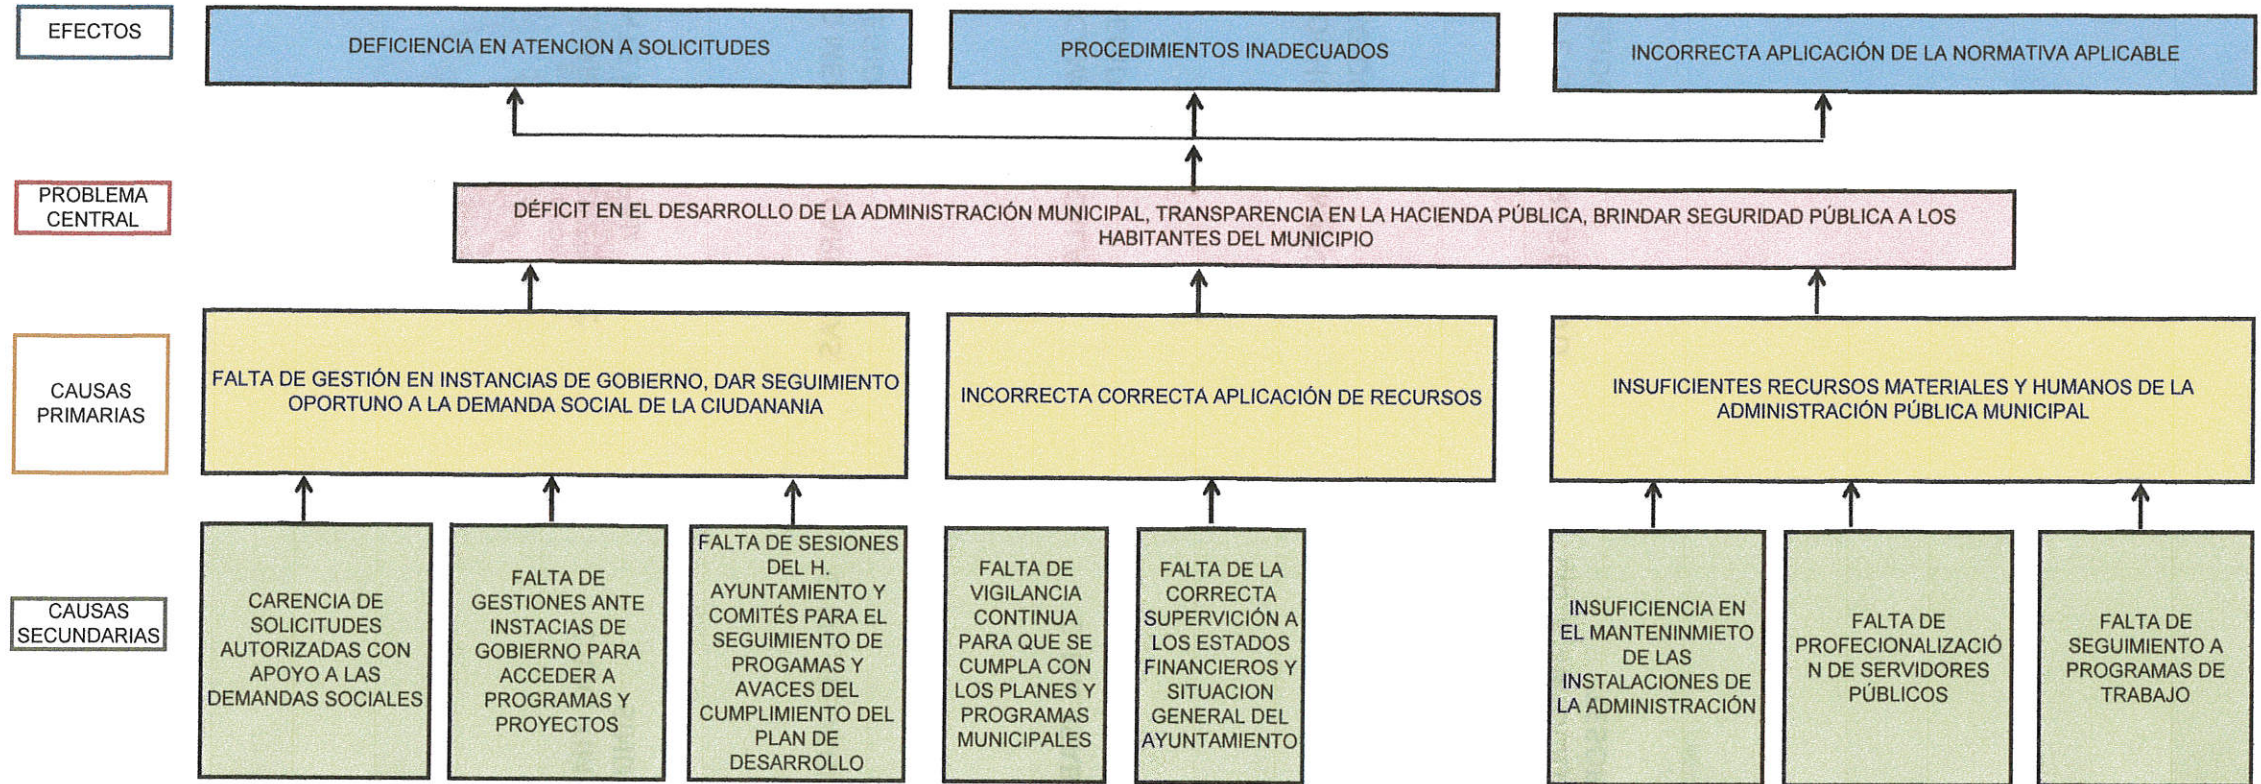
EFECTOS

DEFICIENCIA EN ATENCION A SOLICITUDES

PROCEDIMIENTOS INADECUADOS

INCORRECTA APLICACIÓN DE LA NORMATIVA APLICABLE

PROBLEMA CENTRAL

DÉFICIT EN EL DESARROLLO DE LA ADMINISTRACIÓN MUNICIPAL, TRANSPARENCIA EN LA HACIENDA PÚBLICA, BRINDAR SEGURIDAD PÚBLICA A LOS HABITANTES DEL MUNICIPIO

CAUSAS PRIMARIAS

FALTA DE GESTIÓN EN INSTANCIAS DE GOBIERNO, DAR SEGUIMIENTO OPORTUNO A LA DEMANDA SOCIAL DE LA CIUDANANIA

INCORRECTA CORRECTA APLICACIÓN DE RECURSOS

INSUFICIENTES RECURSOS MATERIALES Y HUMANOS DE LA ADMINISTRACIÓN PÚBLICA MUNICIPAL

CAUSAS SECUNDARIAS

CARENCIA DE SOLICITUDES AUTORIZADAS CON APOYO A LAS DEMANDAS SOCIALES

FALTA DE GESTIONES ANTE INSTACIAS DE GOBIERNO PARA ACCEDER A PROGRAMAS Y PROYECTOS

FALTA DE SESIONES DEL H. AYUNTAMIENTO Y COMITÉS PARA EL SEGUIMIENTO DE PROGAMAS Y AVACES DEL CUMPLIMIENTO DEL PLAN DE DESARROLLO

FALTA DE VIGILANCIA CONTINUA PARA QUE SE CUMPLA CON LOS PLANES Y PROGRAMAS MUNICIPALES

FALTA DE LA CORRECTA SUPERVICIÓN A LOS ESTADOS FINANCIEROS Y SITUACION GENERAL DEL AYUNTAMIENTO

INSUFICIENCIA EN EL MANTENINMIETO DE LAS INSTALACIONES DE LA ADMINISTRACIÓN

FALTA DE PROFECIONALIZACIÓN DE SERVIDORES PÚBLICOS

FALTA DE SEGUIMIENTO A PROGRAMAS DE TRABAJO